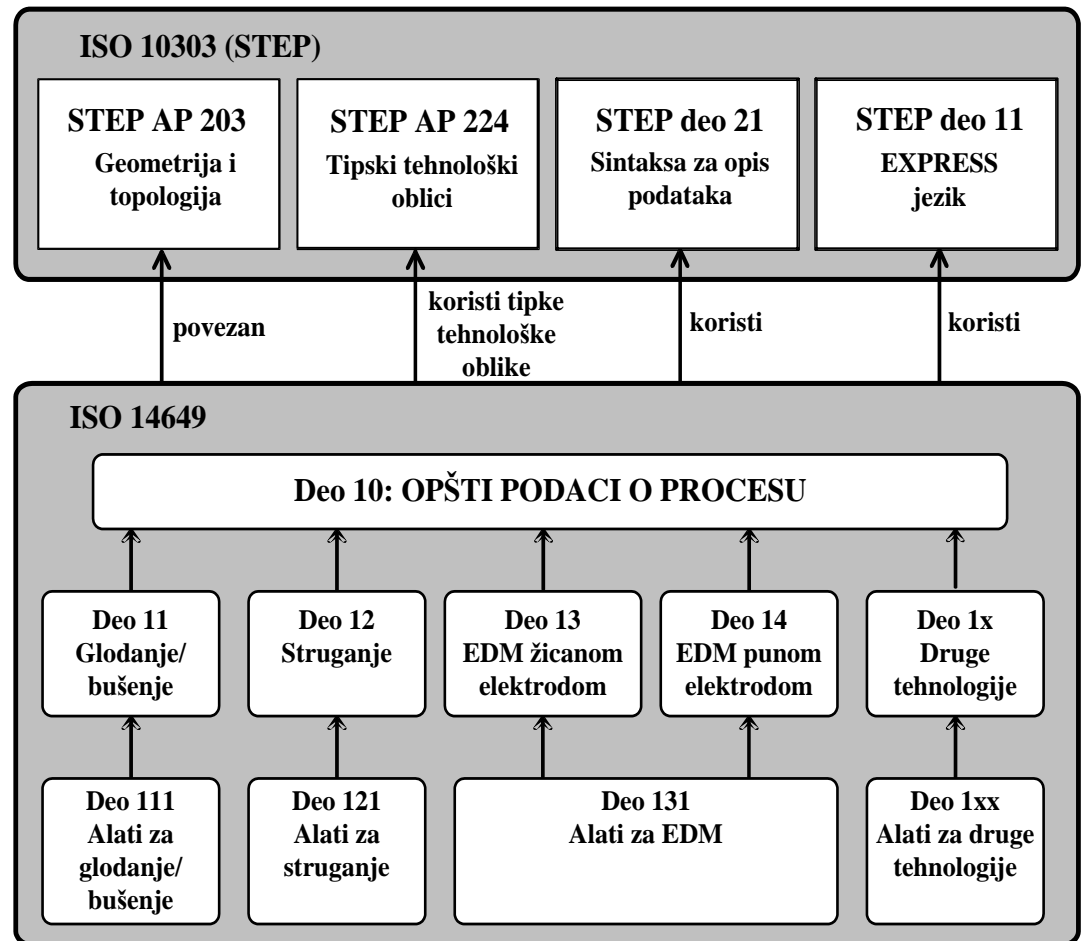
ISO 10303 (STEP)

STEP AP 203
Geometrija i topologija

STEP AP 224
Tipski tehnološki oblici

STEP deo 21
Sintaksa za opis podataka

STEP deo 11
EXPRESS jezik

povezan

koristi tipke tehnološke oblike

koristi

koristi

ISO 14649

Deo 10: OPŠTI PODACI O PROCESU

Deo 11
Glodanje/ bušenje

Deo 12
Struganje

Deo 13
EDM žicanom elektrodom

Deo 14
EDM punom elektrodom

Deo 1x
Druge tehnologije

Deo 111
Alati za glodanje/ bušenje

Deo 121
Alati za struganje

Deo 131
Alati za EDM

Deo 1xx
Alati za druge tehnologije